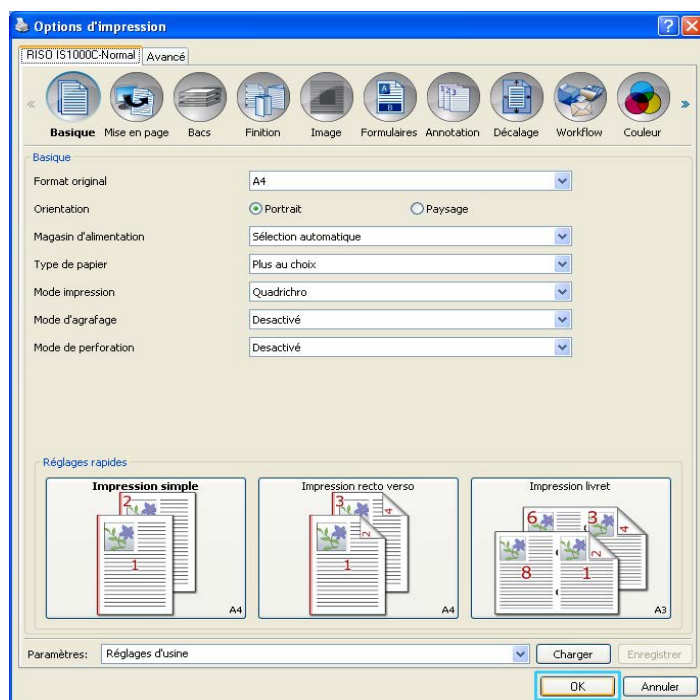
Options d'impression

RISO IS1000C-Normal | Avancé

Basique | Mise en page | Bacs | Finition | Image | Formulaires | Annotation | Décalage | Workflow | Couleur

Basique

| | |
|---|---|
| Format original | A4 |
| Orientation | Portrait / Paysage |
| Magasin d'alimentation | Sélection automatique |
| Type de papier | Plus au choix |
| Mode impression | Quadrichro |
| Mode d'agrafage | Desactivé |
| Mode de perforation | Desactivé |

Réglages rapides

Impression simple
2
1
A4

Impression recto verso
3
4
2
1
A4

Impression livret
6
3
4
5
2
8
1
A3

Paramètres: Réglages d'usine
Charger
Enregistrer
OK
Annuler